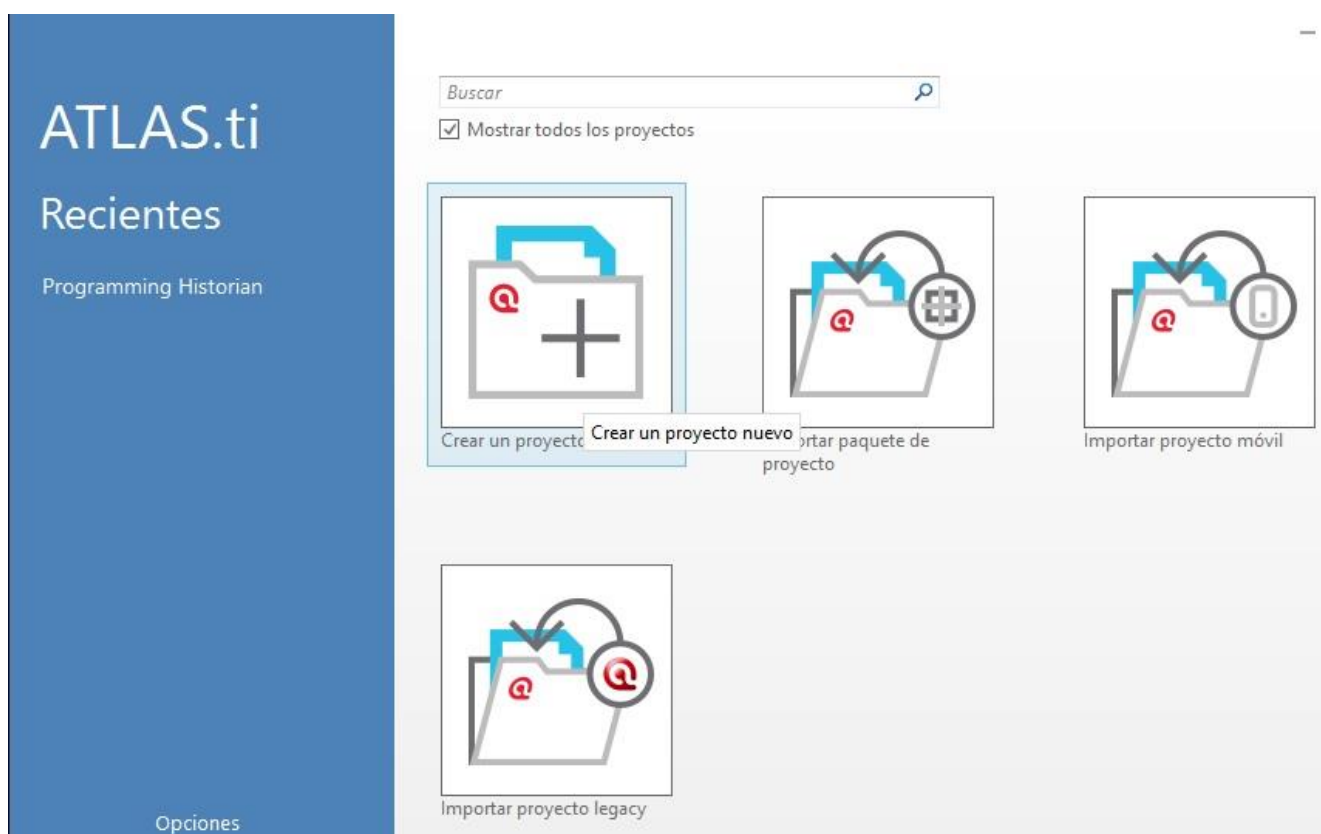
ATLAS.ti

Recientes

Programming Historian

Opciones

–

Buscar

Mostrar todos los proyectos

Crear un proyecto

Crear un proyecto nuevo

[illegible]ortar paquete de proyecto

Importar proyecto móvil

Importar proyecto legacy